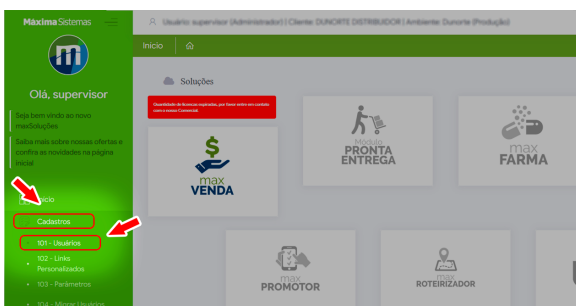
Máxima Sistemas

Usuário: supervisor (Administrador) | Cliente: DUNORTE DISTRIBUIDOR | Ambiente: Dunorte (Produção)

Início

Olá, supervisor

Seja bem vindo ao novo maxSoluções

Saiba mais sobre nossas ofertas e confira as novidades na página inicial

Início

Cadastros

101 - Usuários

102 - Links Personalizados

103 - Parâmetros

104 - Migrar Usuários

Soluções

Quantidade de licenças expiradas, por favor entre em contato com o nosso Comercial.

max VENDA

Módulo PRONTA ENTREGA

max FARMA

max PROMOTOR

max ROTEIRIZADOR